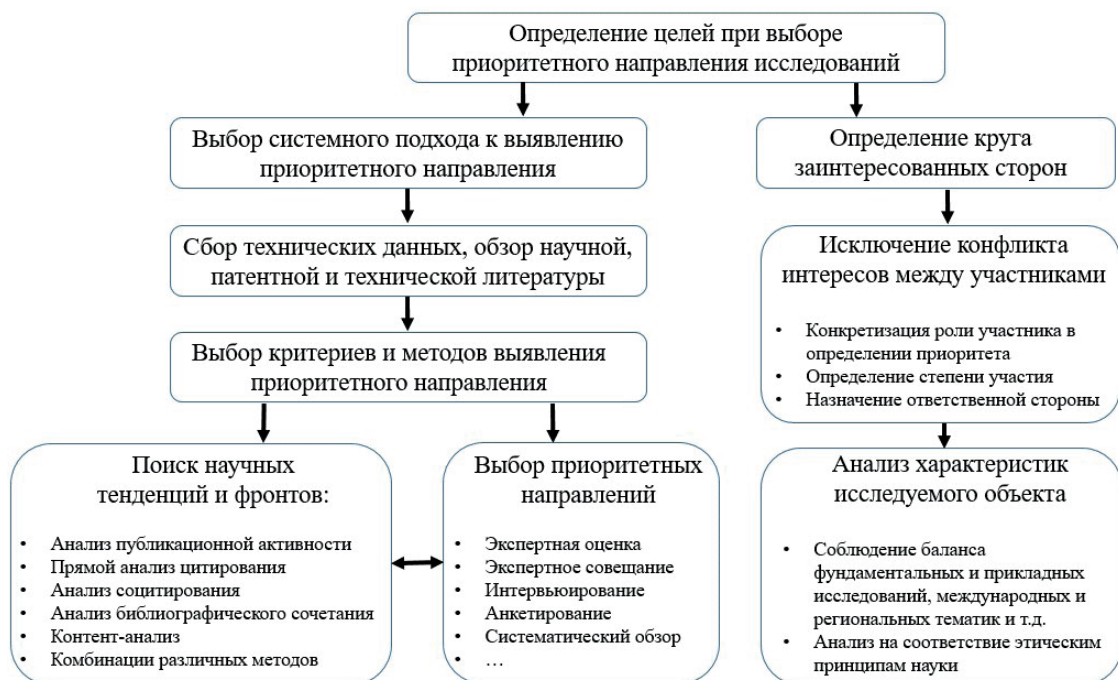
Определение целей при выборе приоритетного направления исследований

Выбор системного подхода к выявлению приоритетного направления

Сбор технических данных, обзор научной, патентной и технической литературы

Выбор критериев и методов выявления приоритетного направления

Поиск научных тенденций и фронтов:

- Анализ публикационной активности
- Прямой анализ цитирования
- Анализ социтирования
- Анализ библиографического сочетания
- Контент-анализ
- Комбинации различных методов

Выбор приоритетных направлений

- Экспертная оценка
- Экспертное совещание
- Интервьюирование
- Анкетирование
- Систематический обзор
- …

Определение круга заинтересованных сторон

Исключение конфликта интересов между участниками

- Конкретизация роли участника в определении приоритета
- Определение степени участия
- Назначение ответственной стороны

Анализ характеристик исследуемого объекта

- Соблюдение баланса фундаментальных и прикладных исследований, международных и региональных тематик и т.д.
- Анализ на соответствие этическим принципам науки